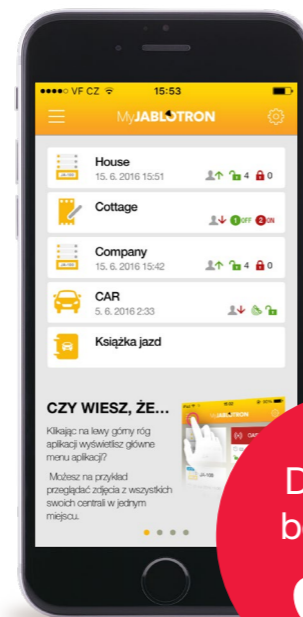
●●●●○ VF CZ 15:53

MyJABLOTRON

House
15. 6. 2016 15:51
4 0

Cottage
1 OFF 2 ON

Company
15. 6. 2016 15:42
4 0

CAR
5. 6. 2016 2:33

Książka jazd

CZY WIESZ, ŻE...

Klikając na lewy górny róg aplikacji wyświetlisz główne menu aplikacji?

Możesz na przykład przeglądać zdjęcia z wszystkich swoich centrali w jednym miejscu.

D
b